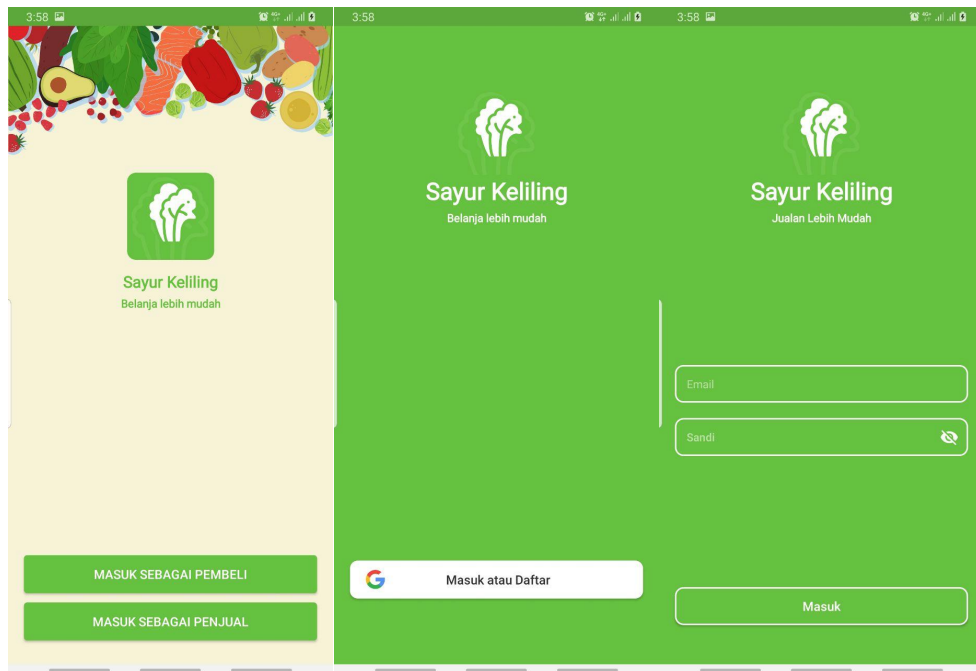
3:58

Sayur Keliling
Belanja lebih mudah

MASUK SEBAGAI PEMBELI
MASUK SEBAGAI PENJUAL

3:58

Sayur Keliling
Belanja lebih mudah

Masuk atau Daftar

3:58

Sayur Keliling
Jualan Lebih Mudah

Email
Sandi

Masuk